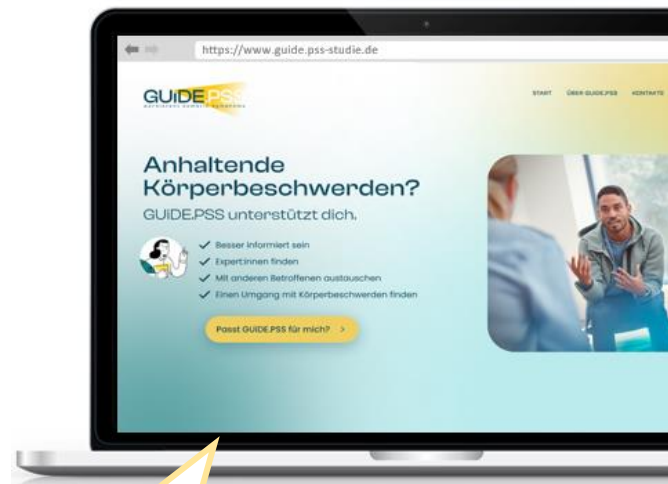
https://www.guide.pss-studie.de

GUiDE.PSS
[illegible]

START ÜBER GUIDE.PSS KONTAKTE

Anhaltende Körperbeschwerden?

GUiDE.PSS unterstützt dich.

Besser informiert sein
Expert:innen finden
Mit anderen Betroffenen austauschen
Einen Umgang mit Körperbeschwerden finden

Passt GUIDE.PSS für mich? >